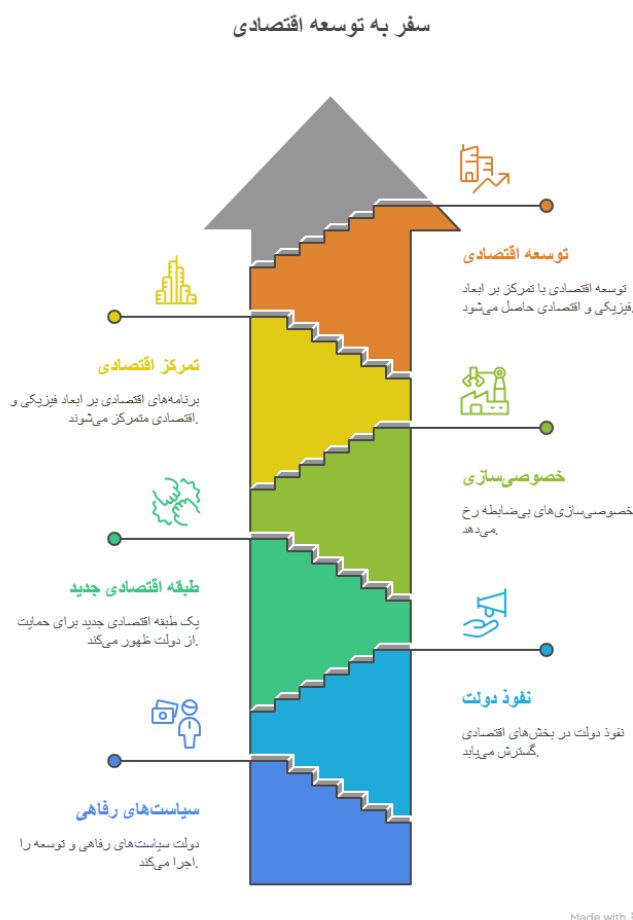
سفر به توسعه اقتصادی

توسعه اقتصادی

توسعه اقتصادی با تمرکز بر ابعاد فیزیکی و اقتصادی حاصل می‌شود.

تمرکز اقتصادی

برنامه‌های اقتصادی بر ابعاد فیزیکی و اقتصادی متمرکز می‌شوند.

خصوصی‌سازی

خصوصی‌سازی‌های بی‌ضابطه رخ می‌دهد.

طبقه اقتصادی جدید

یک طبقه اقتصادی جدید برای حمایت از دولت ظهور می‌کند.

نفوذ دولت

نفوذ دولت در بخش‌های اقتصادی گسترش می‌یابد.

سیاست‌های رفاهی

دولت سیاست‌های رفاهی و توسعه را اجرا می‌کند.

Made with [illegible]